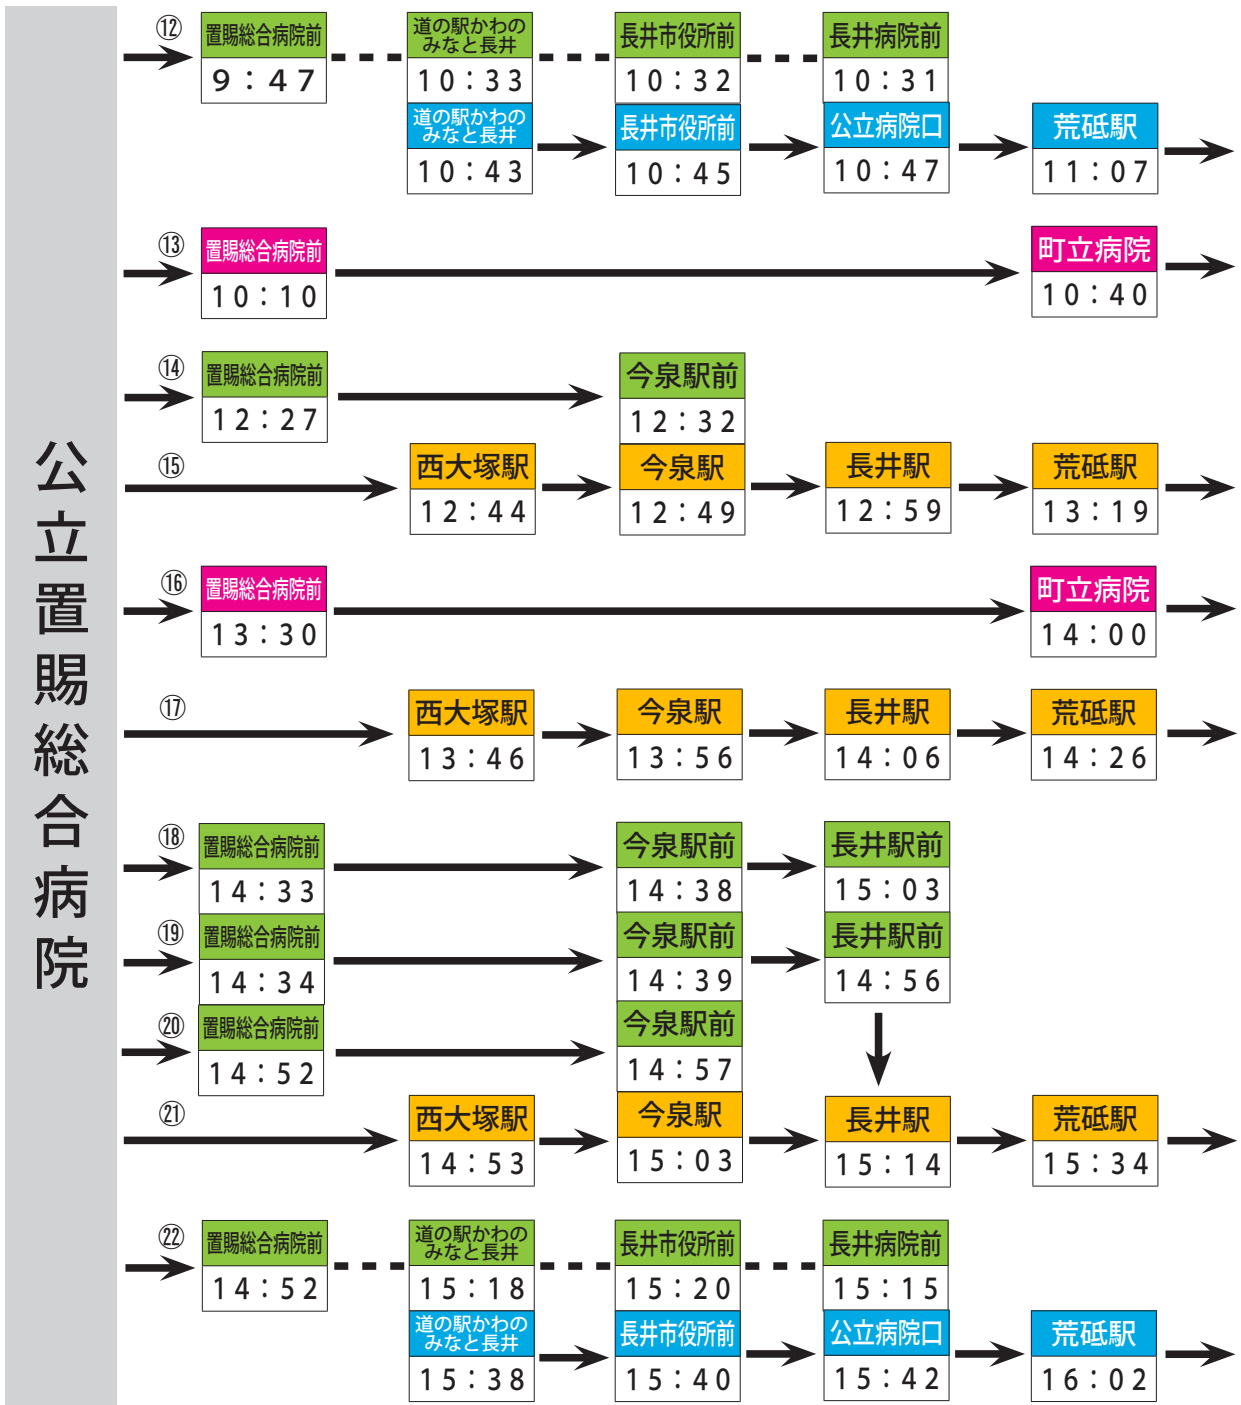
公立置賜総合病院

⑫ 置賜総合病院前 9:47
道の駅かわのみなと長井 10:33
長井市役所前 10:32
長井病院前 10:31
道の駅かわのみなと長井 10:43
長井市役所前 10:45
公立病院口 10:47
荒砥駅 11:07

⑬ 置賜総合病院前 10:10
町立病院 10:40

⑭ 置賜総合病院前 12:27
今泉駅前 12:32

⑮ 西大塚駅 12:44
今泉駅 12:49
長井駅 12:59
荒砥駅 13:19

⑯ 置賜総合病院前 13:30
町立病院 14:00

⑰ 西大塚駅 13:46
今泉駅 13:56
長井駅 14:06
荒砥駅 14:26

⑱ 置賜総合病院前 14:33
今泉駅前 14:38
長井駅前 15:03

⑲ 置賜総合病院前 14:34
今泉駅前 14:39
長井駅前 14:56

⑳ 置賜総合病院前 14:52
今泉駅前 14:57

㉑ 西大塚駅 14:53
今泉駅 15:03
長井駅 15:14
荒砥駅 15:34

㉒ 置賜総合病院前 14:52
道の駅かわのみなと長井 15:18
長井市役所前 15:20
長井病院前 15:15
道の駅かわのみなと長井 15:38
長井市役所前 15:40
公立病院口 15:42
荒砥駅 16:02